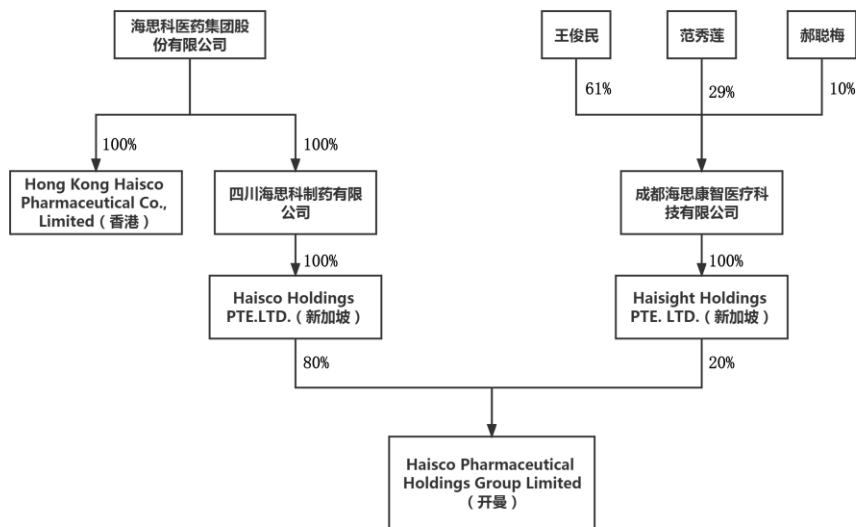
海思科医药集团股份有限公司

王俊民

范秀莲

郝聪梅

61%

29%

10%

100%

100%

Hong Kong Haisco Pharmaceutical Co., Limited（香港）

四川海思科制药有限公司

成都海思康智医疗科技有限公司

100%

100%

Haisco Holdings PTE.LTD.（新加坡）

Haisight Holdings PTE. LTD.（新加坡）

80%

20%

Haisco Pharmaceutical Holdings Group Limited（开曼）